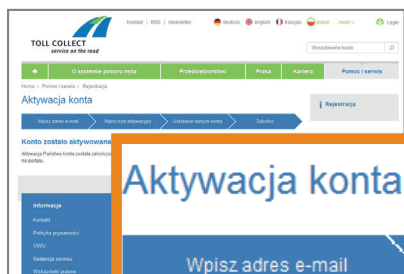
Kontakt | RSS | Newsletter deutsch english français polski more Login

TOLL COLLECT service on the road

Wyszukiwane hasło

O systemie poboru myta | Przedsiębiorstwo | Prasa | Kariera | Pomoc i serwis

Home > Pomoc i serwis > Rejestracja

Aktywacja konta

Wpisz adres e-mail | Wpisz kod aktywacyjny | Ustalanie danych konta | Zakończ

Rejestracja

Konto zostało aktywowane

Aktywacja Państwa konta została zakończona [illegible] na portalu.

Informacje
Kontakt
Polityka prywatności
OWU
Redakcja serwisu
Wskazówki prawne

Aktywacja konta

Wpisz adres e-mail